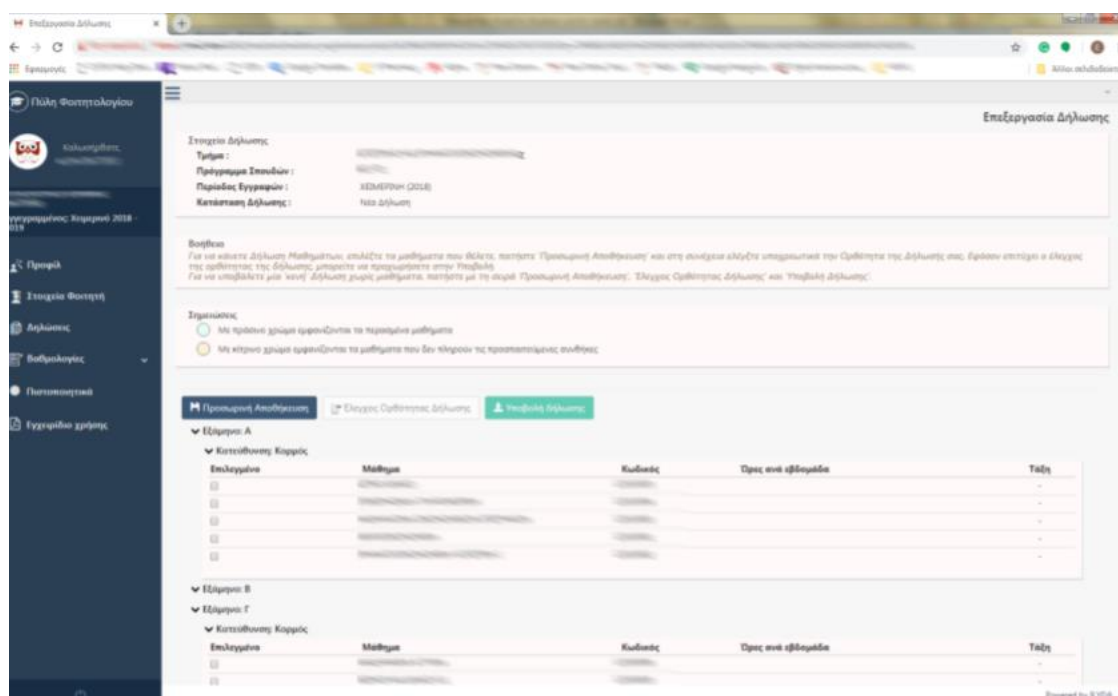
Επεξεργασία Δήλωσης ×

Εφαρμογές

Άλλοι σελιδοδείκτες

Πύλη Φοιτητολογίου

Καλωσορίσατε,

γγραφμένος: Χειμερινό 2018 - 019

Προφίλ

Στοιχεία Φοιτητή

Δηλώσεις

Βαθμολογίες

Πιστοποιητικά

Εγχειρίδιο χρήσης

Επεξεργασία Δήλωσης

Στοιχεία Δήλωσης

Τμήμα :

Πρόγραμμα Σπουδών :

Περίοδος Εγγραφών : ΧΕΙΜΕΡΙΝΗ (2018)

Κατάσταση Δήλωσης : Νέα Δήλωση

Βοήθεια

Για να κάνετε Δήλωση Μαθημάτων, επιλέξτε τα μαθήματα που θέλετε, πατήστε 'Προσωρινή Αποθήκευση' και στη συνέχεια ελέγξτε υποχρεωτικά την Ορθότητα της Δήλωσης σας. Εφόσον επιτύχει ο έλεγχος της ορθότητας της δήλωσης μπορείτε να προχωρήσετε στην Υποβολή.
Για να υποβάλετε μια 'κενή' Δήλωση χωρίς μαθήματα, πατήστε με τη σειρά 'Προσωρινή Αποθήκευση', 'Έλεγχος Ορθότητας Δήλωσης' και 'Υποβολή Δήλωσης'.

Σημειώσεις

Με πράσινο χρώμα εμφανίζονται τα περασμένα μαθήματα

Με κίτρινο χρώμα εμφανίζονται τα μαθήματα που δεν πληρούν τις προαπαιτούμενες συνθήκες

Προσωρινή Αποθήκευση | Έλεγχος Ορθότητας Δήλωσης | Υποβολή Δήλωσης

Εξάμηνο: Α

Κατεύθυνση: Κορμός

| Επιλεγμένο | Μάθημα | Κωδικός | Ώρες ανά εβδομάδα | Τάξη |
|---|---|---|---|---|
| | | | | - |
| | | | | - |
| | | | | - |
| | | | | - |
| | | | | - |

Εξάμηνο: Β

Εξάμηνο: Γ

Κατεύθυνση: Κορμός

| Επιλεγμένο | Μάθημα | Κωδικός | Ώρες ανά εβδομάδα | Τάξη |
|---|---|---|---|---|
| | | | | - |
| | | | | - |

Powered by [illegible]